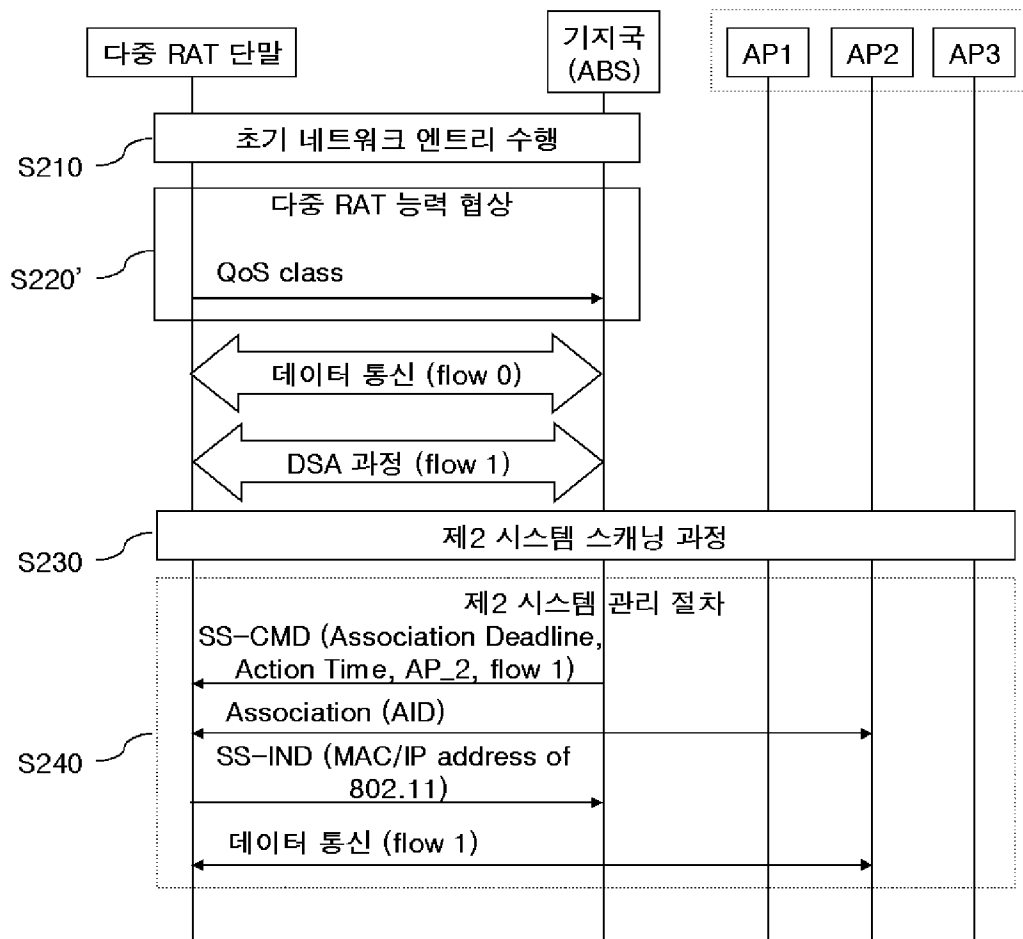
다중 RAT 단말

기지국 (ABS)

AP1

AP2

AP3

S210

초기 네트워크 엔트리 수행

다중 RAT 능력 협상

S220'

QoS class

데이터 통신 (flow 0)

DSA 과정 (flow 1)

제2 시스템 스캐닝 과정

S230

제2 시스템 관리 절차

SS-CMD (Association Deadline, Action Time, AP_2, flow 1)

Association (AID)

S240

SS-IND (MAC/IP address of 802.11)

데이터 통신 (flow 1)